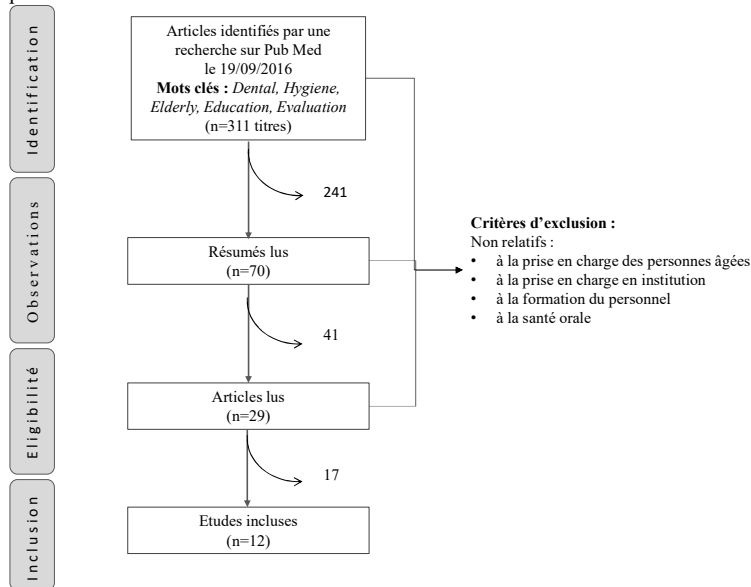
Identification

Observations

Eligibilité

Inclusion

Articles identifiés par une recherche sur Pub Med le 19/09/2016
**Mots clés :** *Dental, Hygiene, Elderly, Education, Evaluation*
(n=311 titres)

241

Résumés lus
(n=70)

41

Articles lus
(n=29)

17

Etudes incluses
(n=12)

**Critères d'exclusion :**
Non relatifs :
• à la prise en charge des personnes âgées
• à la prise en charge en institution
• à la formation du personnel
• à la santé orale